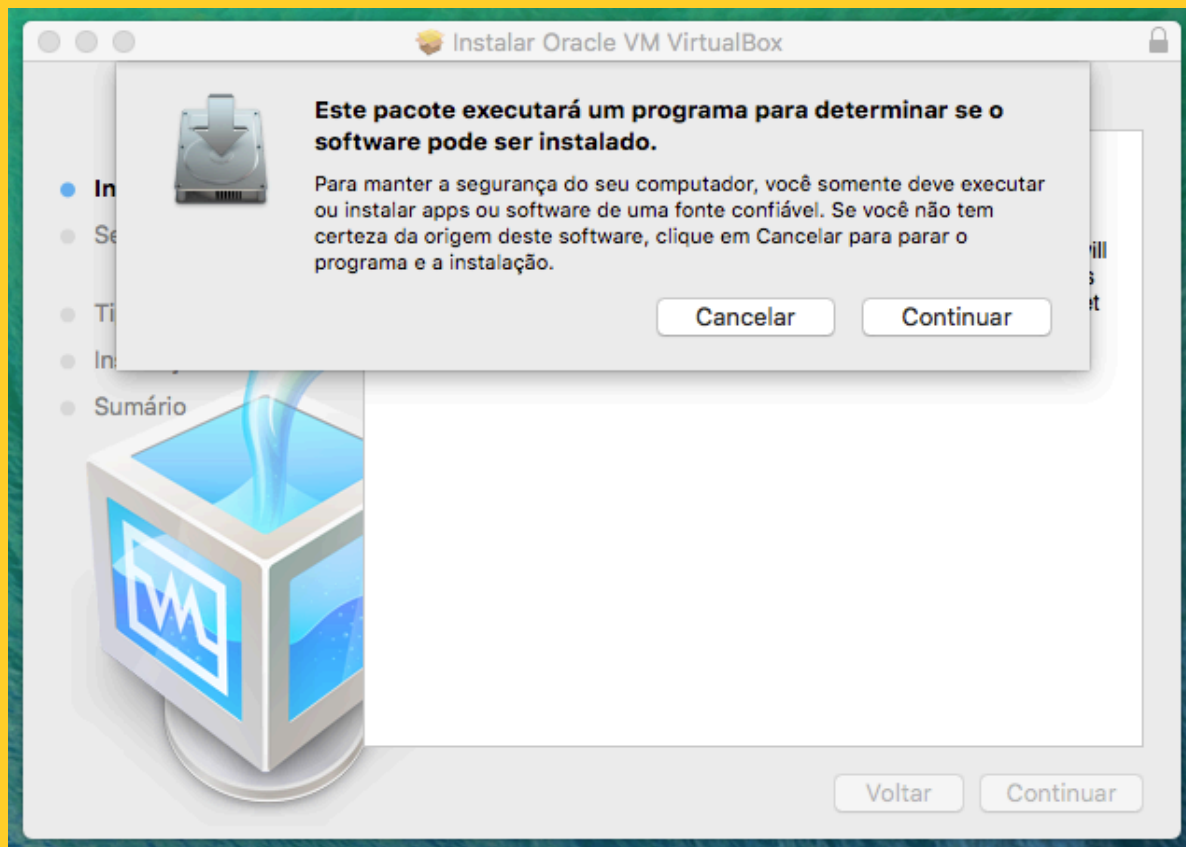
Instalar Oracle VM VirtualBox

Este pacote executará um programa para determinar se o software pode ser instalado.

Para manter a segurança do seu computador, você somente deve executar ou instalar apps ou software de uma fonte confiável. Se você não tem certeza da origem deste software, clique em Cancelar para parar o programa e a instalação.

Cancelar Continuar

In
Se
Ti
Ins
Sumário

ill
s
et

Voltar Continuar